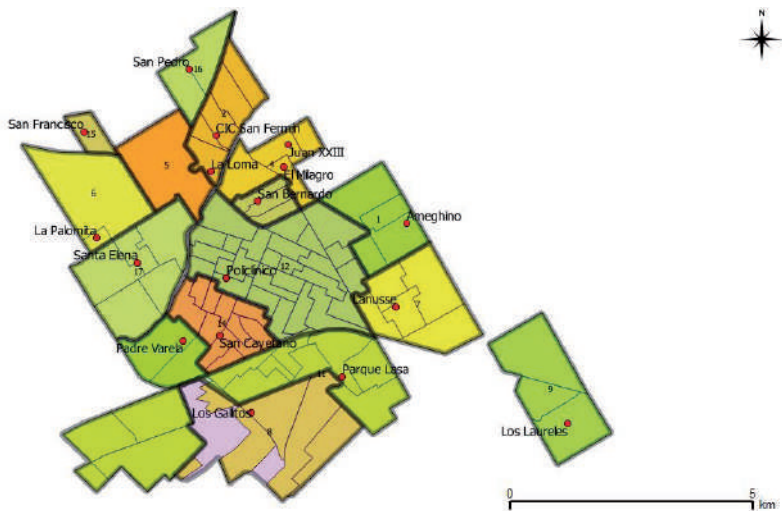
N

San Pedro
16
San Francisco
15
2
CIC San Fermin
5
La Loma
4
Juan XXIII
El Milagro
6
San Bernardo
1
Ameghino
La Palomita
Santa Elena
17
Policlinico
12
Lanusse
7
14
Padre Varela
San Cayetano
Parque Lasa
11
9
Los Gallitos
8
Los Laureles
0
5
km